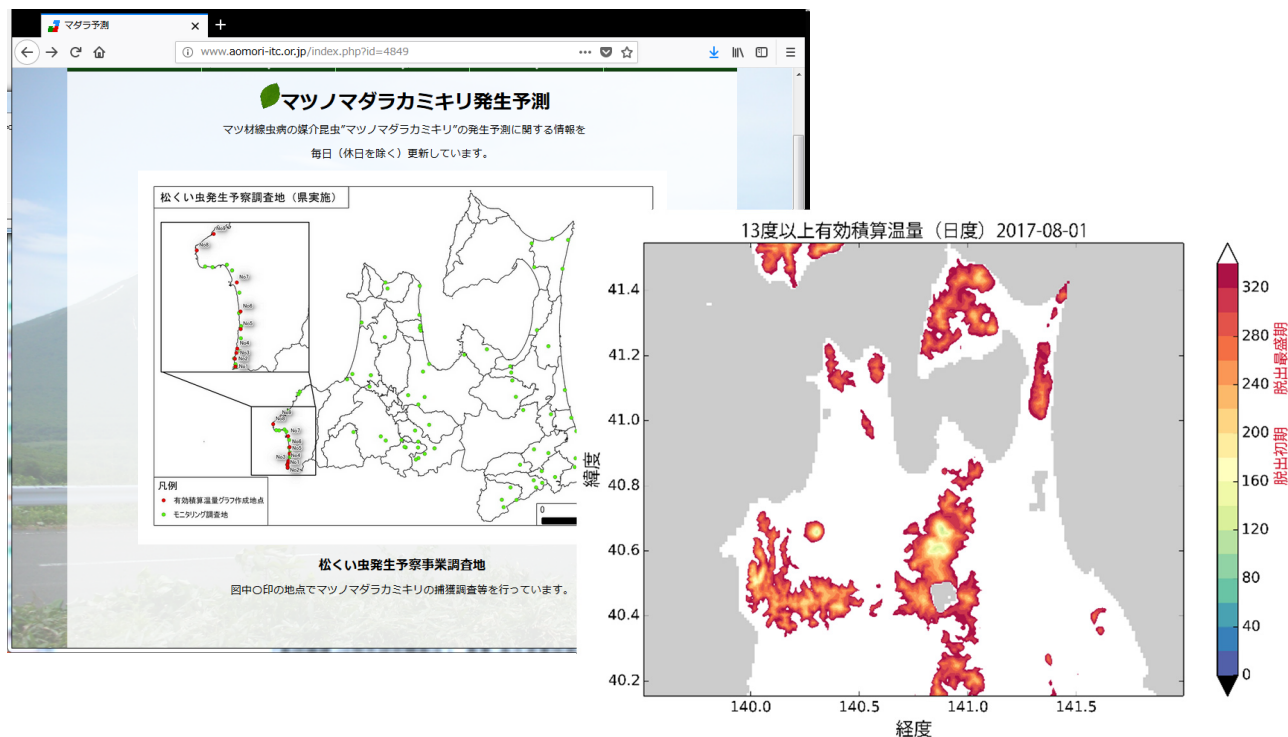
マダラ予測

www.aomori-itc.or.jp/index.php?id=4849

マツノマダラカミキリ発生予測

マツ材線虫病の媒介昆虫"マツノマダラカミキリ"の発生予測に関する情報を

毎日（休日を除く）更新しています。

松くい虫発生予察調査地（県実施）

No6
No1
No8
No5
No4
No3
No2
No

凡例
有効積算温量グラフ作成地点
モニタリング調査地

0

松くい虫発生予察事業調査地

図中○印の地点でマツノマダラカミキリの捕獲調査等を行っています。

13度以上有効積算温量（日度）2017-08-01

41.4
41.2
41.0
40.8
40.6
40.4
40.2

緯度

140.0 140.5 141.0 141.5

経度

320
280
240
200
160
120
80
40
0

脱出最盛期
脱出初期